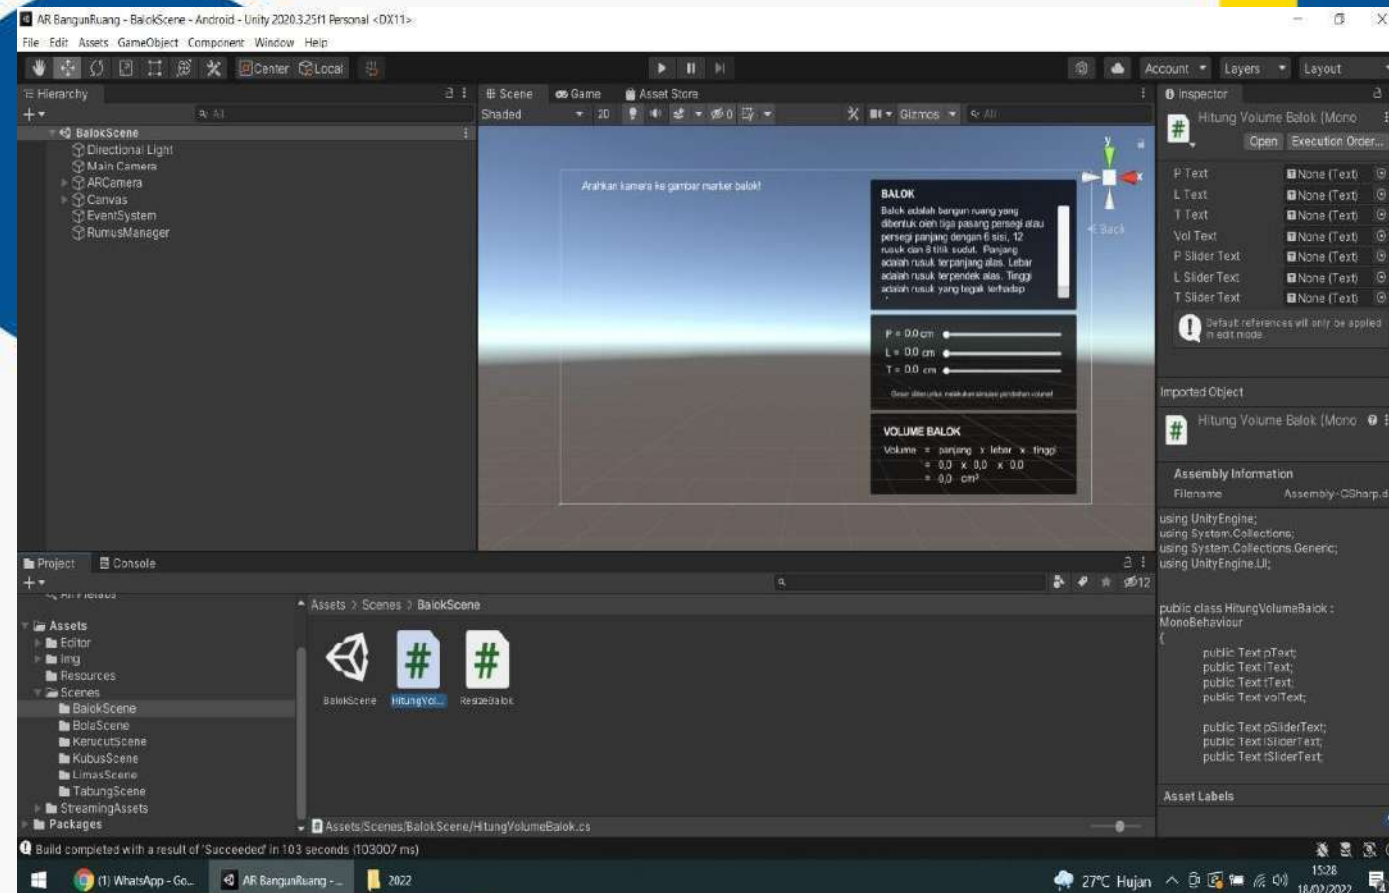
AR BangunRuang - BalokScene - Android - Unity 2020.3.25f1 Personal <DX11>

File Edit Assets GameObject Component Window Help

Center Local

Account Layers Layout

Hierarchy

BalokScene
Directional Light
Main Camera
ARCamera
Canvas
EventSystem
RumusManager

Scene Game Asset Store

Shaded 2D Gizmos All

Back

Arahkan kamera ke gambar marker balok!

BALOK

Balok adalah bangun ruang yang dibentuk oleh tiga pasang persegi atau persegi panjang dengan 6 sisi, 12 rusuk dan 8 titik sudut. Panjang adalah rusuk terpanjang alas. Lebar adalah rusuk terpendek alas. Tinggi adalah rusuk yang tegak terhadap

P = 0.0 cm
L = 0.0 cm
T = 0.0 cm

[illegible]

VOLUME BALOK

Volume = panjang x lebar x tinggi
= 0.0 x 0.0 x 0.0
= 0.0 cm³

Inspector

Hitung Volume Balok (Mono

Open Execution Order...

P Text None (Text)
L Text None (Text)
T Text None (Text)
Vol Text None (Text)
P Slider Text None (Text)
L Slider Text None (Text)
T Slider Text None (Text)

Default references will only be applied in edit mode.

Imported Object

Hitung Volume Balok (Mono

Assembly Information
Filename Assembly-CSharp.d

using UnityEngine;
using System.Collections;
using System.Collections.Generic;
using UnityEngine.UI;

public class HitungVolumeBalok : MonoBehaviour
{
public Text pText;
public Text lText;
public Text tText;
public Text volText;

public Text pSliderText;
public Text lSliderText;
public Text tSliderText;

Asset Labels

Project Console

12

All Prefabs

Assets > Scenes > BalokScene

Assets
Editor
Img
Resources
Scenes
BalokScene
BolaScene
KerucutScene
KubusScene
LimasScene
TabungScene
StreamingAssets
Packages

BalokScene HitungVol... ResizeBalok

Assets/Scenes/BalokScene/HitungVolumeBalok.cs

Build completed with a result of 'Succeeded' in 103 seconds (103007 ms)

(1) WhatsApp - Go... AR BangunRuang - ... 2022

27°C Hujan 15:28 18/02/2022